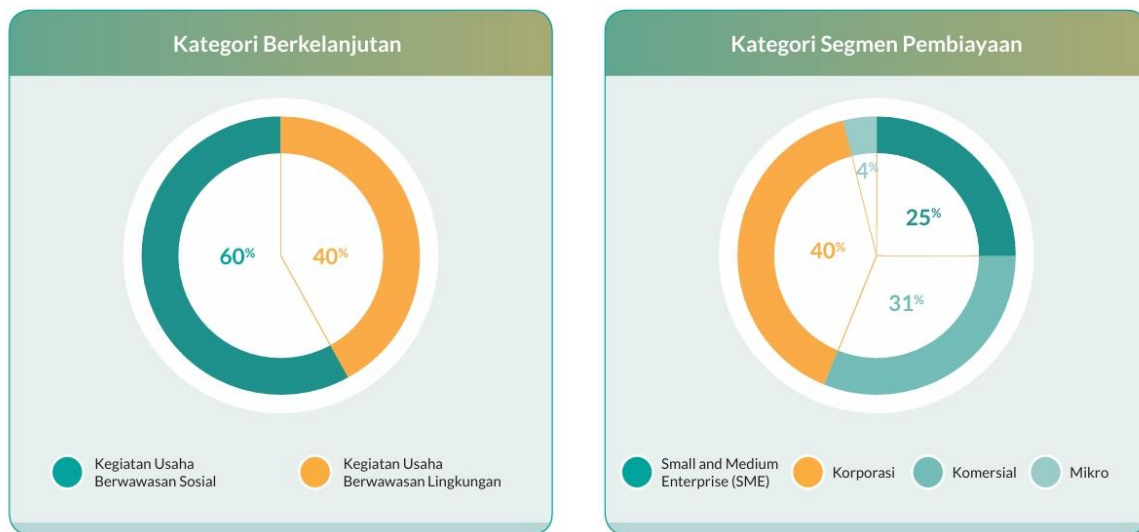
Kategori Berkelanjutan

60%

40%

Kegiatan Usaha Berwawasan Sosial

Kegiatan Usaha Berwawasan Lingkungan

Kategori Segmen Pembiayaan

4%

25%

40%

31%

Small and Medium Enterprise (SME)

Korporasi

Komersial

Mikro